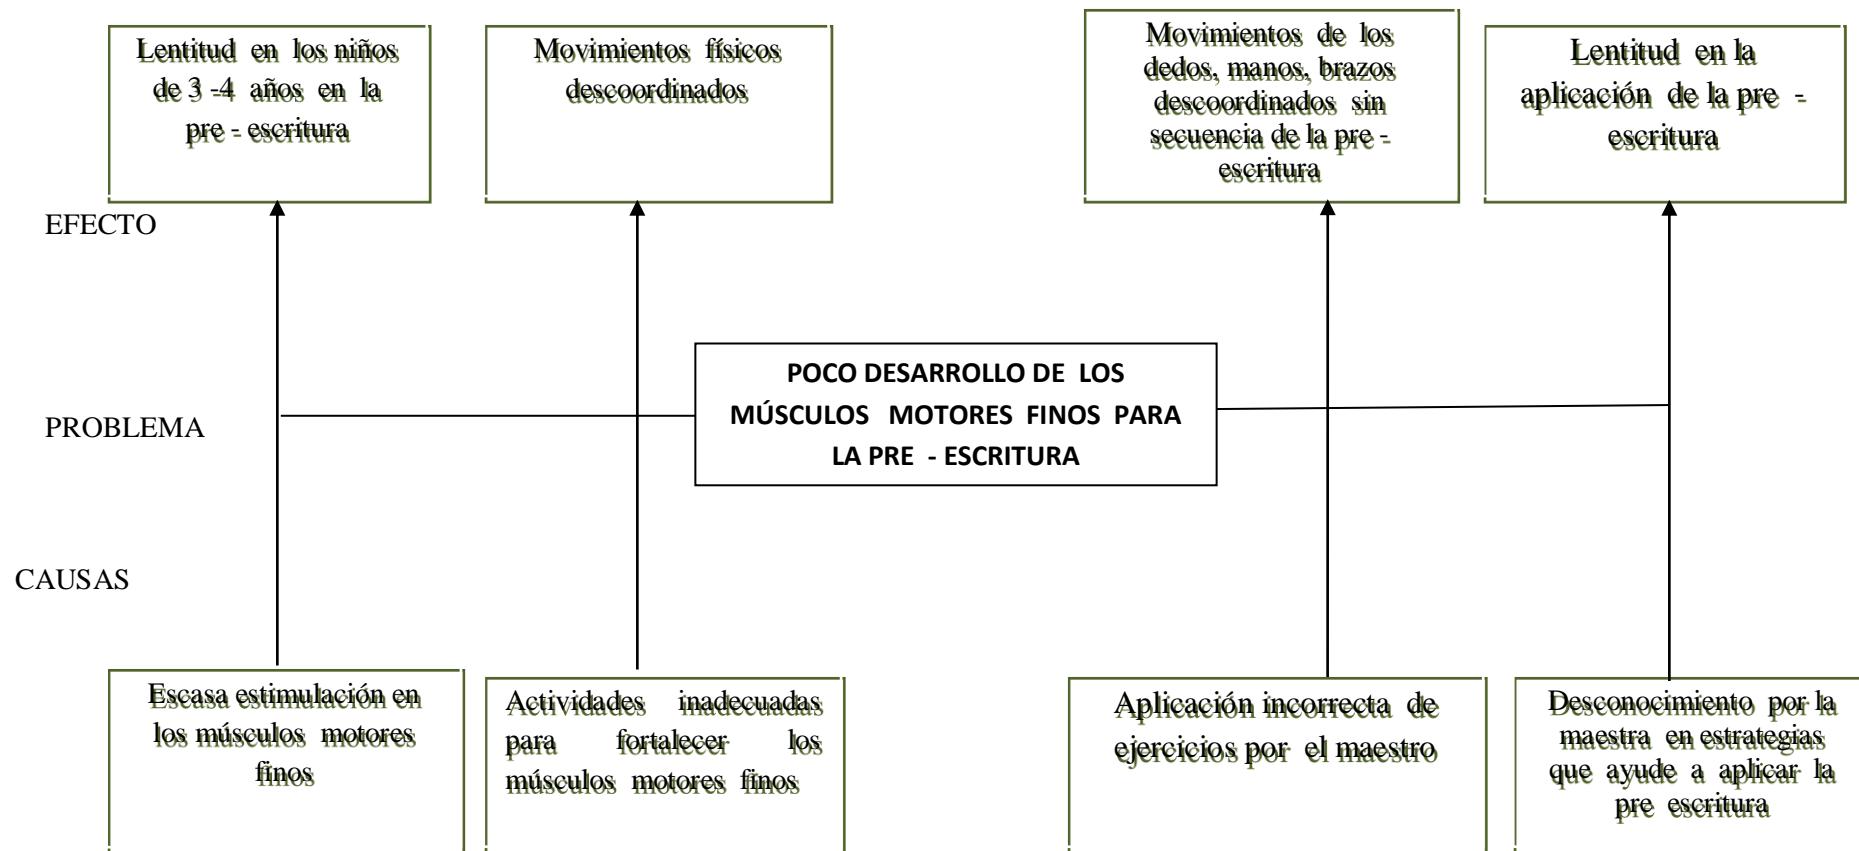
Lentitud en los niños de 3 -4 años en la pre - escritura

Movimientos físicos descoordinados

Movimientos de los dedos, manos, brazos descoordinados sin secuencia de la pre - escritura

Lentitud en la aplicación de la pre - escritura

EFECTO

PROBLEMA

POCO DESARROLLO DE LOS MÚSCULOS MOTORES FINOS PARA LA PRE - ESCRITURA

CAUSAS

Escasa estimulación en los músculos motores finos

Actividades inadecuadas para fortalecer los músculos motores finos

Aplicación incorrecta de ejercicios por el maestro

Desconocimiento por la maestra en estrategias que ayude a aplicar la pre escritura